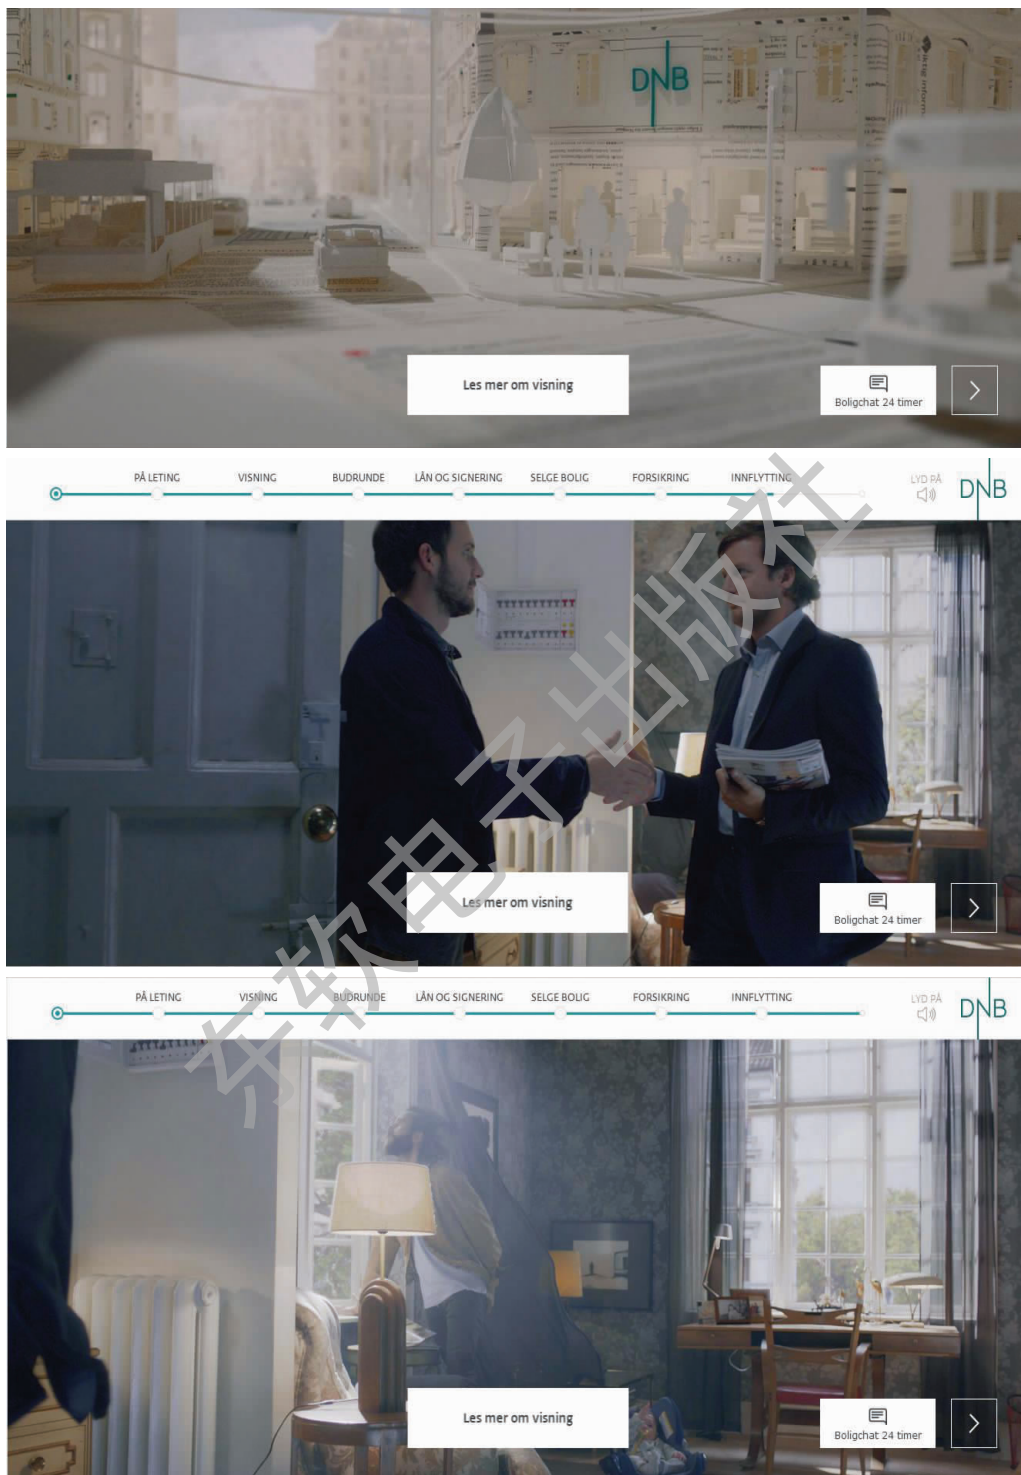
DNB

Les mer om visning

Boligchat 24 timer

PÅ LETING VISNING BUDRUNDE LÅN OG SIGNERING SELGE BOLIG FORSIKRING INNFLYTTING

LYD PÅ

DNB

Les mer om visning

Boligchat 24 timer

东软电子出版社

PÅ LETING VISNING BUDRUNDE LÅN OG SIGNERING SELGE BOLIG FORSIKRING INNFLYTTING

LYD PÅ

DNB

Les mer om visning

Boligchat 24 timer